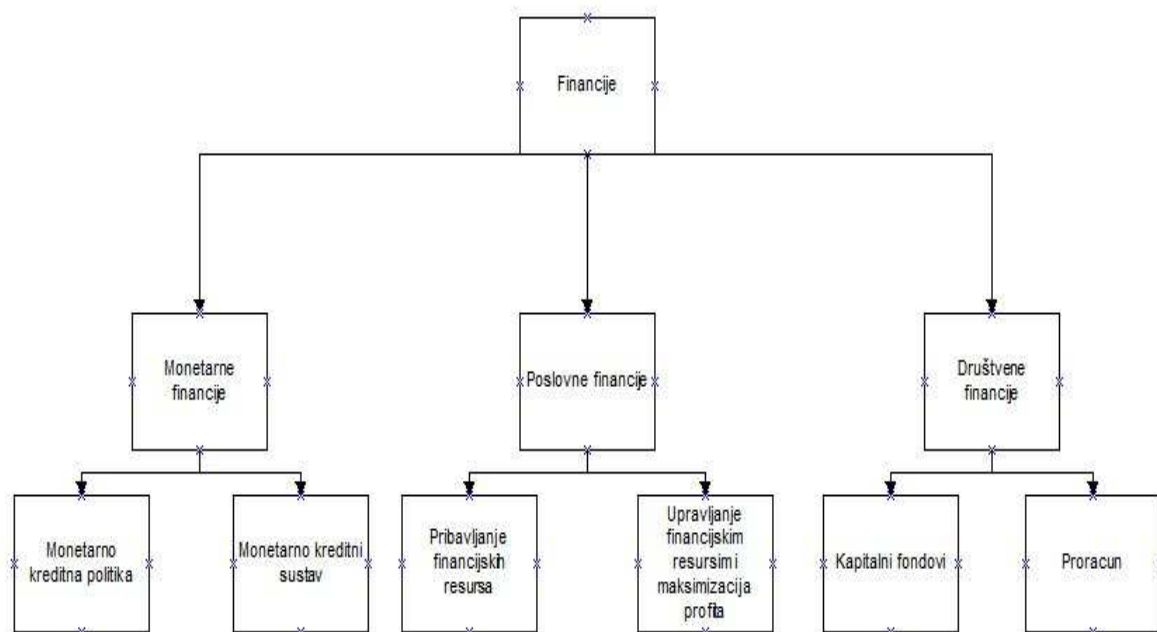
Financije

Monetarne financije

Poslovne financije

Društvene financije

Monetarno kreditna politika

Monetarno kreditni sustav

Pribavljanje financijskih resursa

Upravljanje financijskim resursim i maksimizacija profita

Kapitalni fondovi

Proracun